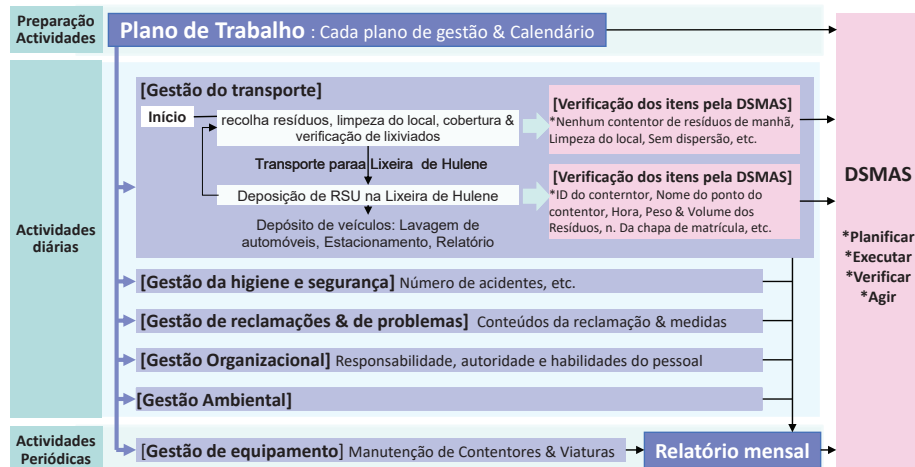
Preparação Actividades

Plano de Trabalho : Cada plano de gestão & Calendário

Actividades diárias

[Gestão do transporte]

Início

recolha resíduos, limpeza do local, cobertura & verificação de lixiviados

Transporte paraa Lixeira de Hulene

Deposição de RSU na Lixeira de Hulene

Depósito de veículos: Lavagem de automóveis, Estacionamento, Relatório

[Verificação dos itens pela DSMAS]
*Nenhum contentor de resíduos de manhã, Limpeza do local, Sem dispersão, etc.

[Verificação dos itens pela DSMAS]
*ID do conterntor, Nome do ponto do contentor, Hora, Peso & Volume dos Resíduos, n. Da chapa de matrícula, etc.

[Gestão da higiene e segurança] Número de acidentes, etc.

[Gestão de reclamações & de problemas] Conteúdos da reclamação & medidas

[Gestão Organizacional] Responsabilidade, autoridade e habilidades do pessoal

[Gestão Ambiental]

Actividades Periódicas

[Gestão de equipamento] Manutenção de Contentores & Viaturas

Relatório mensal

DSMAS

*Planificar
*Executar
*Verificar
*Agir